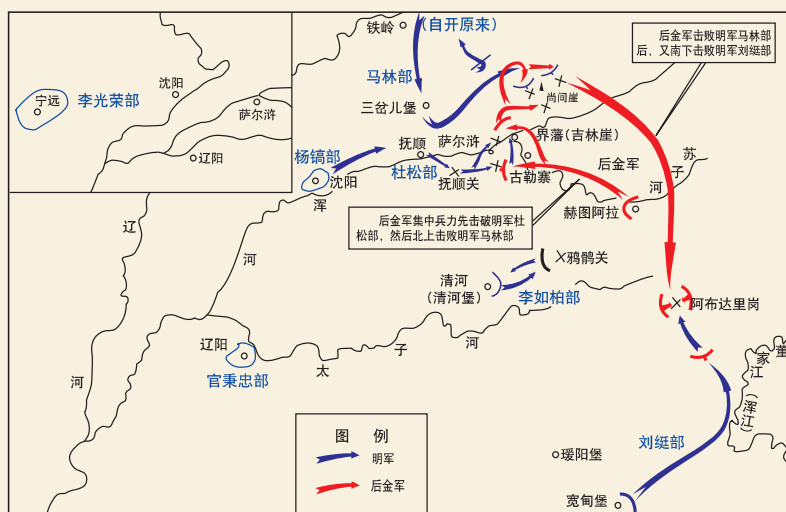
铁岭
(自开原来)
马林部
后金军击败明军马林部后，又南下击败明军刘綎部
尚间崖
三岔儿堡
宁远
李光荣部
沈阳
萨尔浒
辽阳
抚顺
萨尔浒
界藩(吉林崖)
杨镐部
沈阳
杜松部
抚顺关
古勒寨
后金军
苏
子
河
浑
赫图阿拉
后金军集中兵力先击破明军杜松部，然后北上击败明军马林部
辽
河
鸦鹘关
清河
(清河堡)
李如柏部
阿布达里岗
辽阳
官秉忠部
太
子
河
河
家
江
(浑
江)
董
图例
明军
后金军
刘綎部
瑷阳堡
宽甸堡